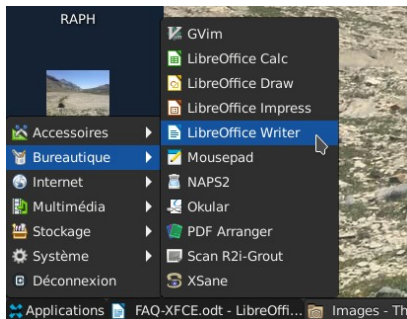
RAPH

Accessoires
Bureautique
Internet
Multimédia
Stockage
Système
Déconnexion

GVim
LibreOffice Calc
LibreOffice Draw
LibreOffice Impress
LibreOffice Writer
Mousepad
NAPS2
Okular
PDF Arranger
Scan R2i-Grout
XSane

Applications FAQ-XFCE.odt - LibreOffi... Images - Th